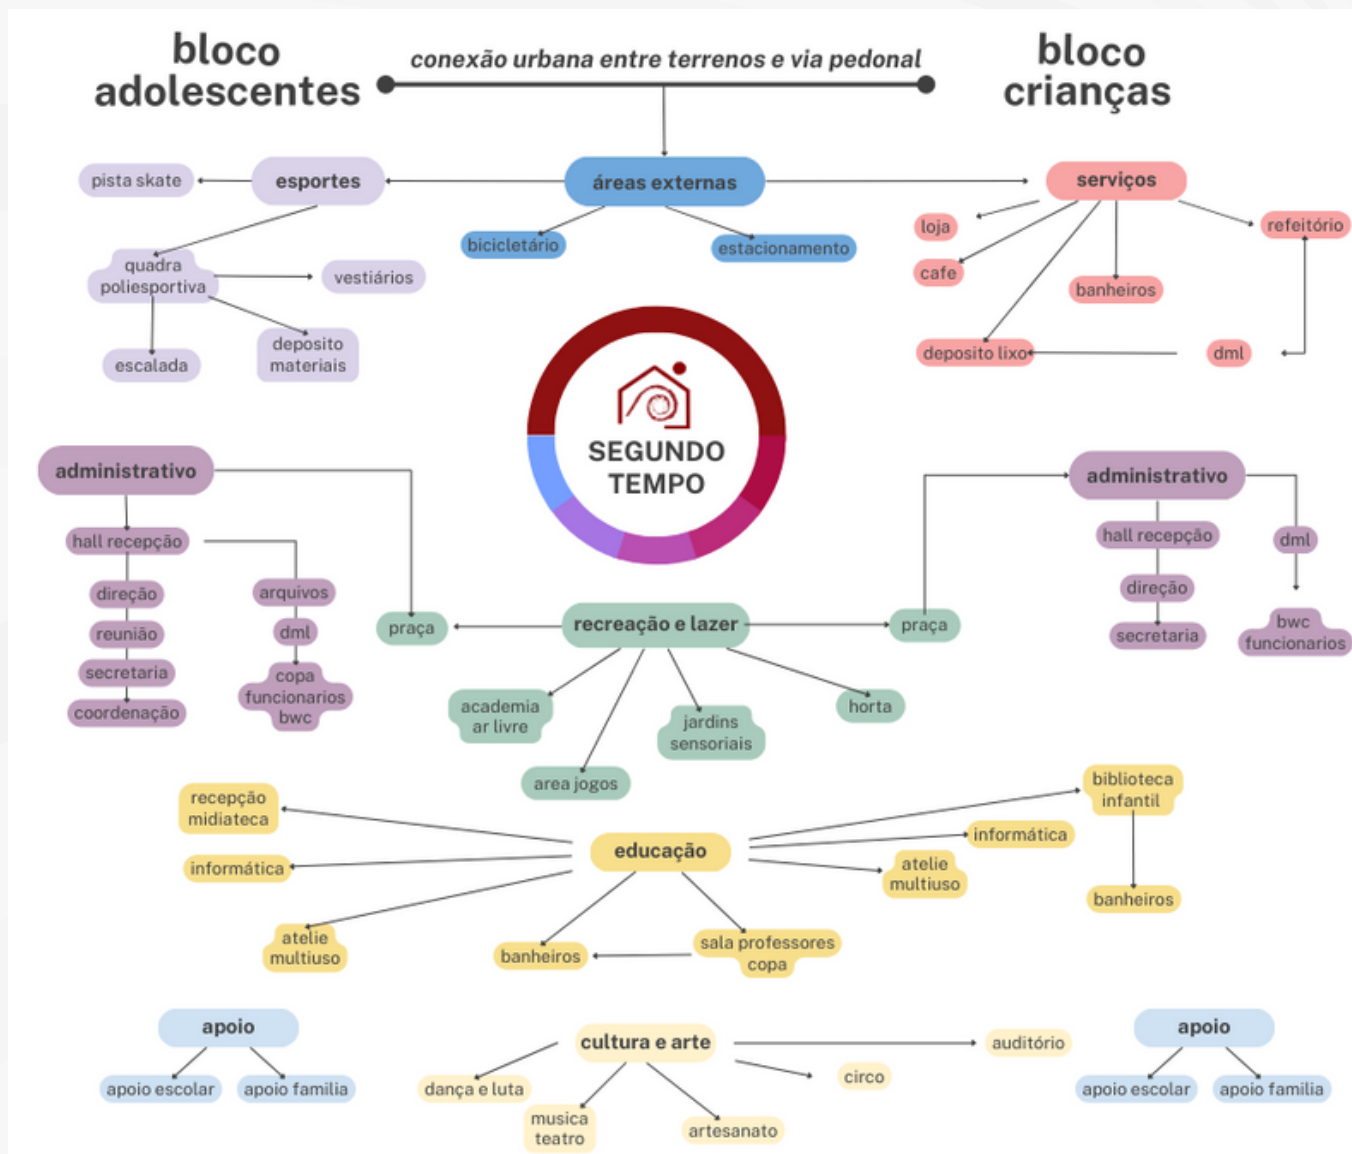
bloco adolescentes

conexão urbana entre terrenos e via pedonal

bloco crianças

pista skate

esportes

áreas externas

serviços

bicicletário

estacionamento

loja

refeitório

quadra poliesportiva

vestiários

cafe

banheiros

escalada

deposito materiais

deposito lixo

dml

SEGUNDO TEMPO

administrativo

administrativo

hall recepção

hall recepção

dml

direção

arquivos

direção

reunião

dml

praça

recreação e lazer

praça

secretaria

bwc funcionarios

secretaria

copa funcionarios bwc

coordenação

academia ar livre

jardins sensoriais

horta

area jogos

recepção midiateca

biblioteca infantil

educação

informática

informática

atelie multiuso

atelie multiuso

banheiros

banheiros

sala professores copa

apoio

cultura e arte

auditório

apoio

circo

apoio escolar

apoio familia

dança e luta

apoio escolar

apoio familia

musica teatro

artesanato